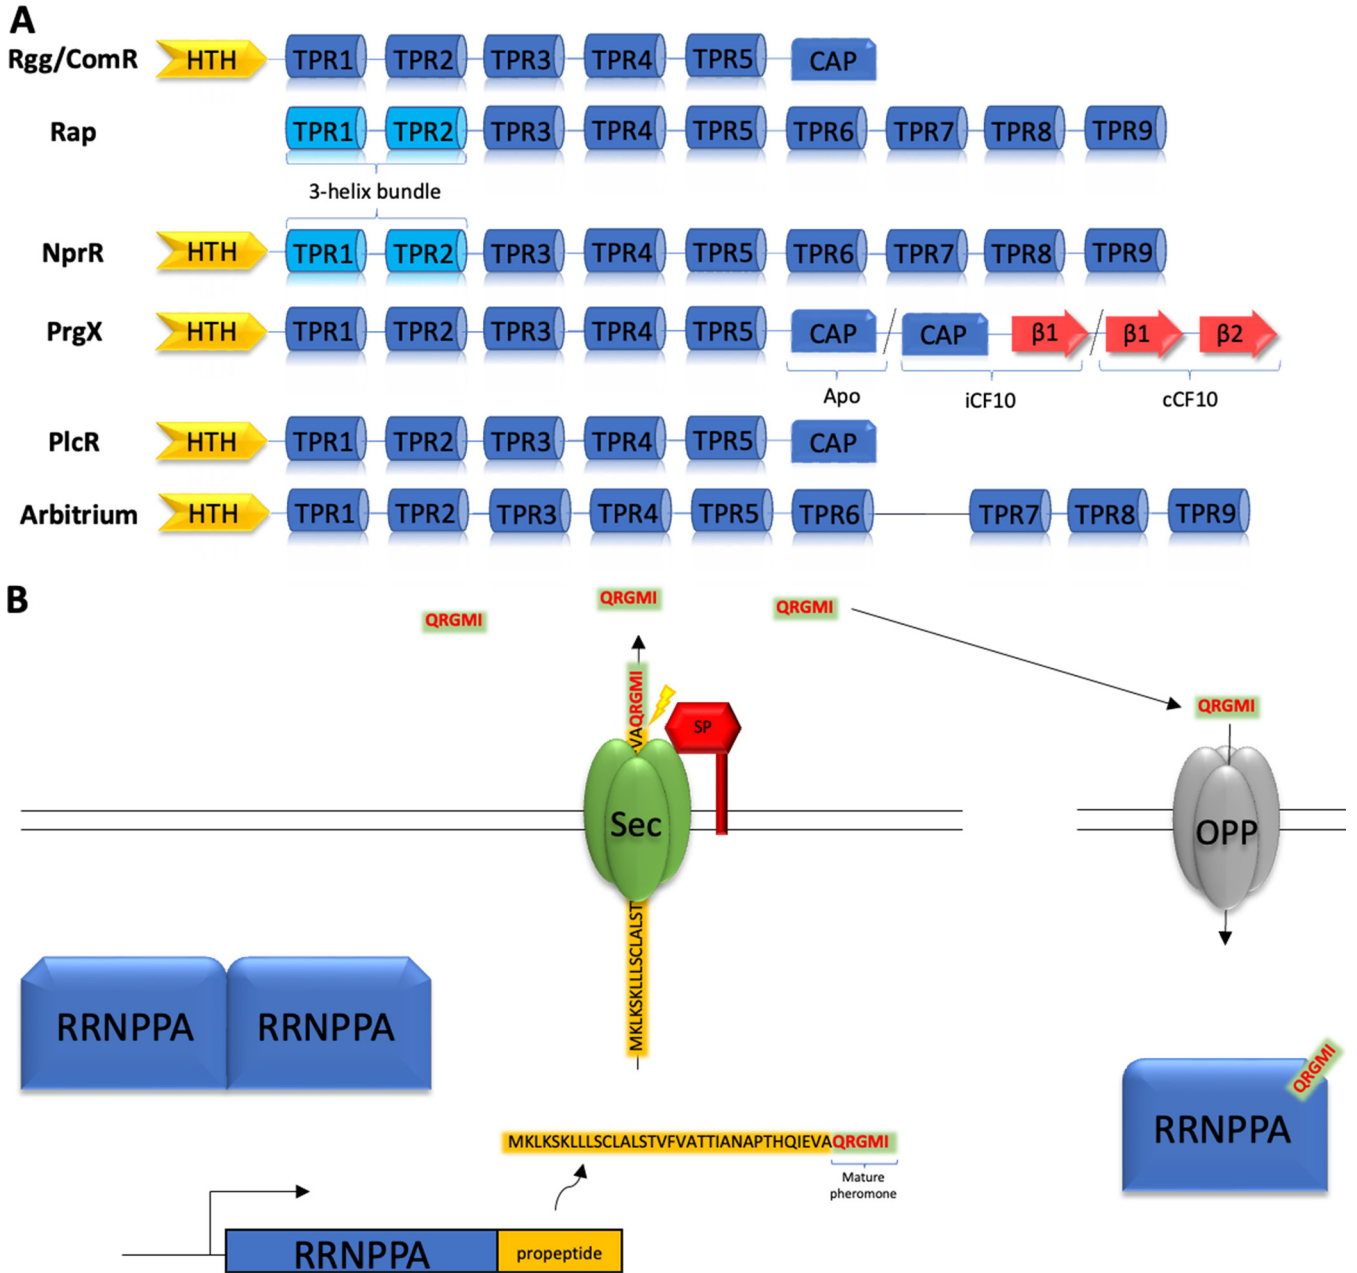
A

Rgg/ComR HTH TPR1 TPR2 TPR3 TPR4 TPR5 CAP

Rap TPR1 TPR2 TPR3 TPR4 TPR5 TPR6 TPR7 TPR8 TPR9

3-helix bundle

NprR HTH TPR1 TPR2 TPR3 TPR4 TPR5 TPR6 TPR7 TPR8 TPR9

PrgX HTH TPR1 TPR2 TPR3 TPR4 TPR5 CAP / CAP β1 / β1 β2

Apo iCF10 cCF10

PlcR HTH TPR1 TPR2 TPR3 TPR4 TPR5 CAP

Arbitrium HTH TPR1 TPR2 TPR3 TPR4 TPR5 TPR6 TPR7 TPR8 TPR9

B

QRGMI QRGMI QRGMI

QRGMI

MKLKSKLLLSCLALSTVAQRGMI

SP

Sec

OPP

RRNPPA RRNPPA

RRNPPA

QRGMI

MKLKSKLLLSCLALSTVFVATTIANAPTHQIEVAQRGMI

Mature pheromone

RRNPPA propeptide